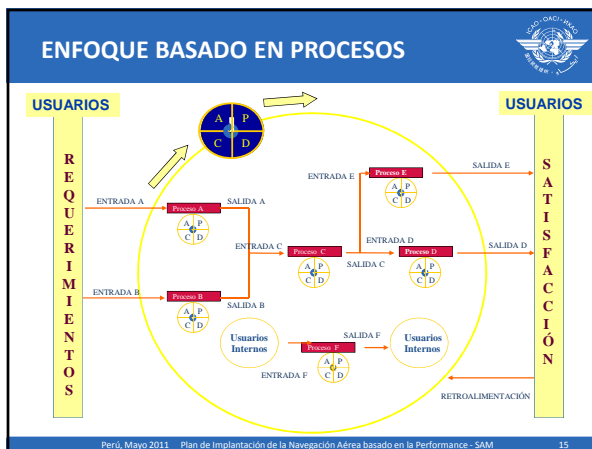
ENFOQUE BASADO EN PROCESOS

ICAO • OACI • ИКАО

USUARIOS

USUARIOS

R E Q U E R I M I E N T O S

A P C D

ENTRADA A

Proceso A

SALIDA A

A P C D

ENTRADA E

Proceso E

SALIDA E

A P C D

ENTRADA C

Proceso C

A P C D

ENTRADA D

Proceso D

SALIDA D

A P C D

SALIDA C

ENTRADA B

Proceso B

A P C D

SALIDA B

Usuarios Internos

SALIDA F

Proceso F

Usuarios Internos

ENTRADA F

A P C D

S A T I S F A C C I Ó N

RETROALIMENTACIÓN

Perú, Mayo 2011 Plan de Implantación de la Navegación Aérea basado en la Performance - SAM 15